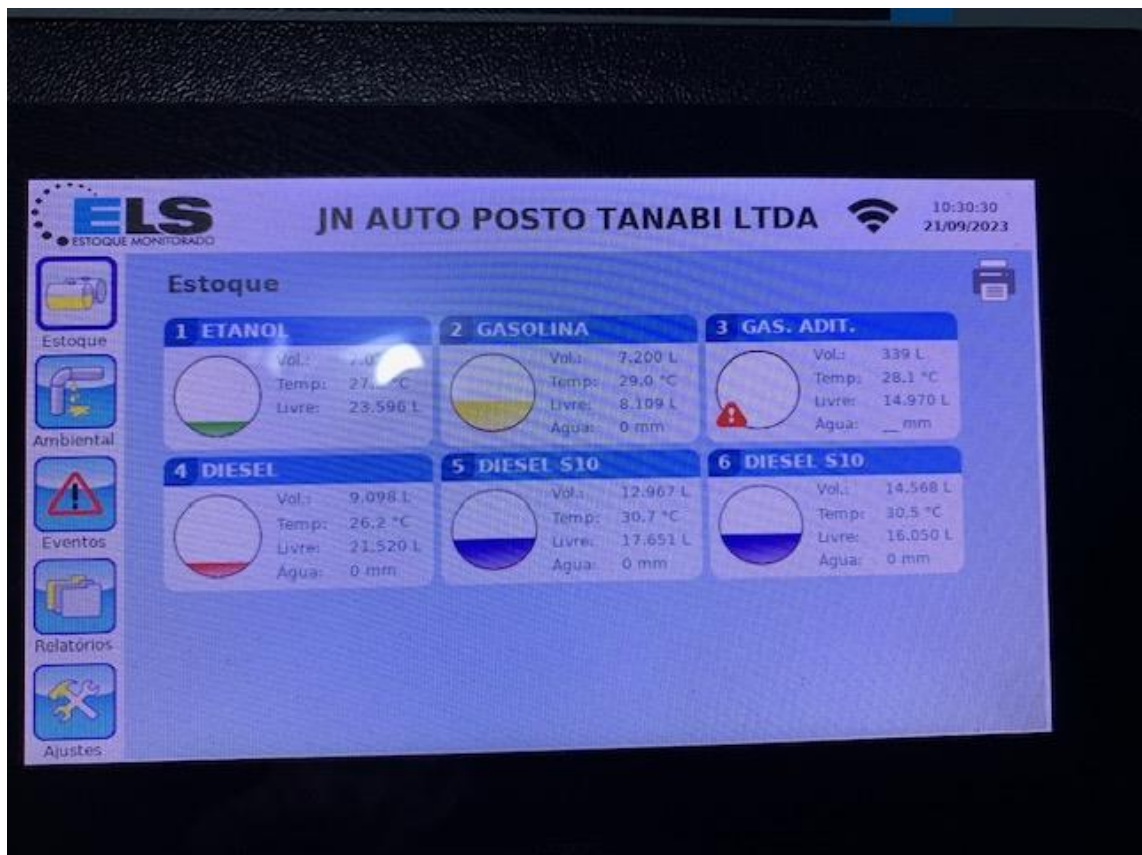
ELS
ESTOQUE MONITORADO

JN AUTO POSTO TANABI LTDA

10:30:30
21/09/2023

Estoque
Ambiental
Eventos
Relatórios
Ajustes

Estoque

1 ETANOL
Vol.: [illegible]
Temp: 27.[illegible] °C
Livre: 23.596 L

2 GASOLINA
Vol.: 7.200 L
Temp: 29.0 °C
Livre: 8.109 L
Agua: 0 mm

3 GAS. ADIT.
Vol.: 339 L
Temp: 28.1 °C
Livre: 14.970 L
Agua: __ mm

4 DIESEL
Vol.: 9.098 L
Temp: 26.2 °C
Livre: 21.520 L
Agua: 0 mm

5 DIESEL S10
Vol.: 12.967 L
Temp: 30.7 °C
Livre: 17.651 L
Agua: 0 mm

6 DIESEL S10
Vol.: 14.568 L
Temp: 30.5 °C
Livre: 16.050 L
Agua: 0 mm